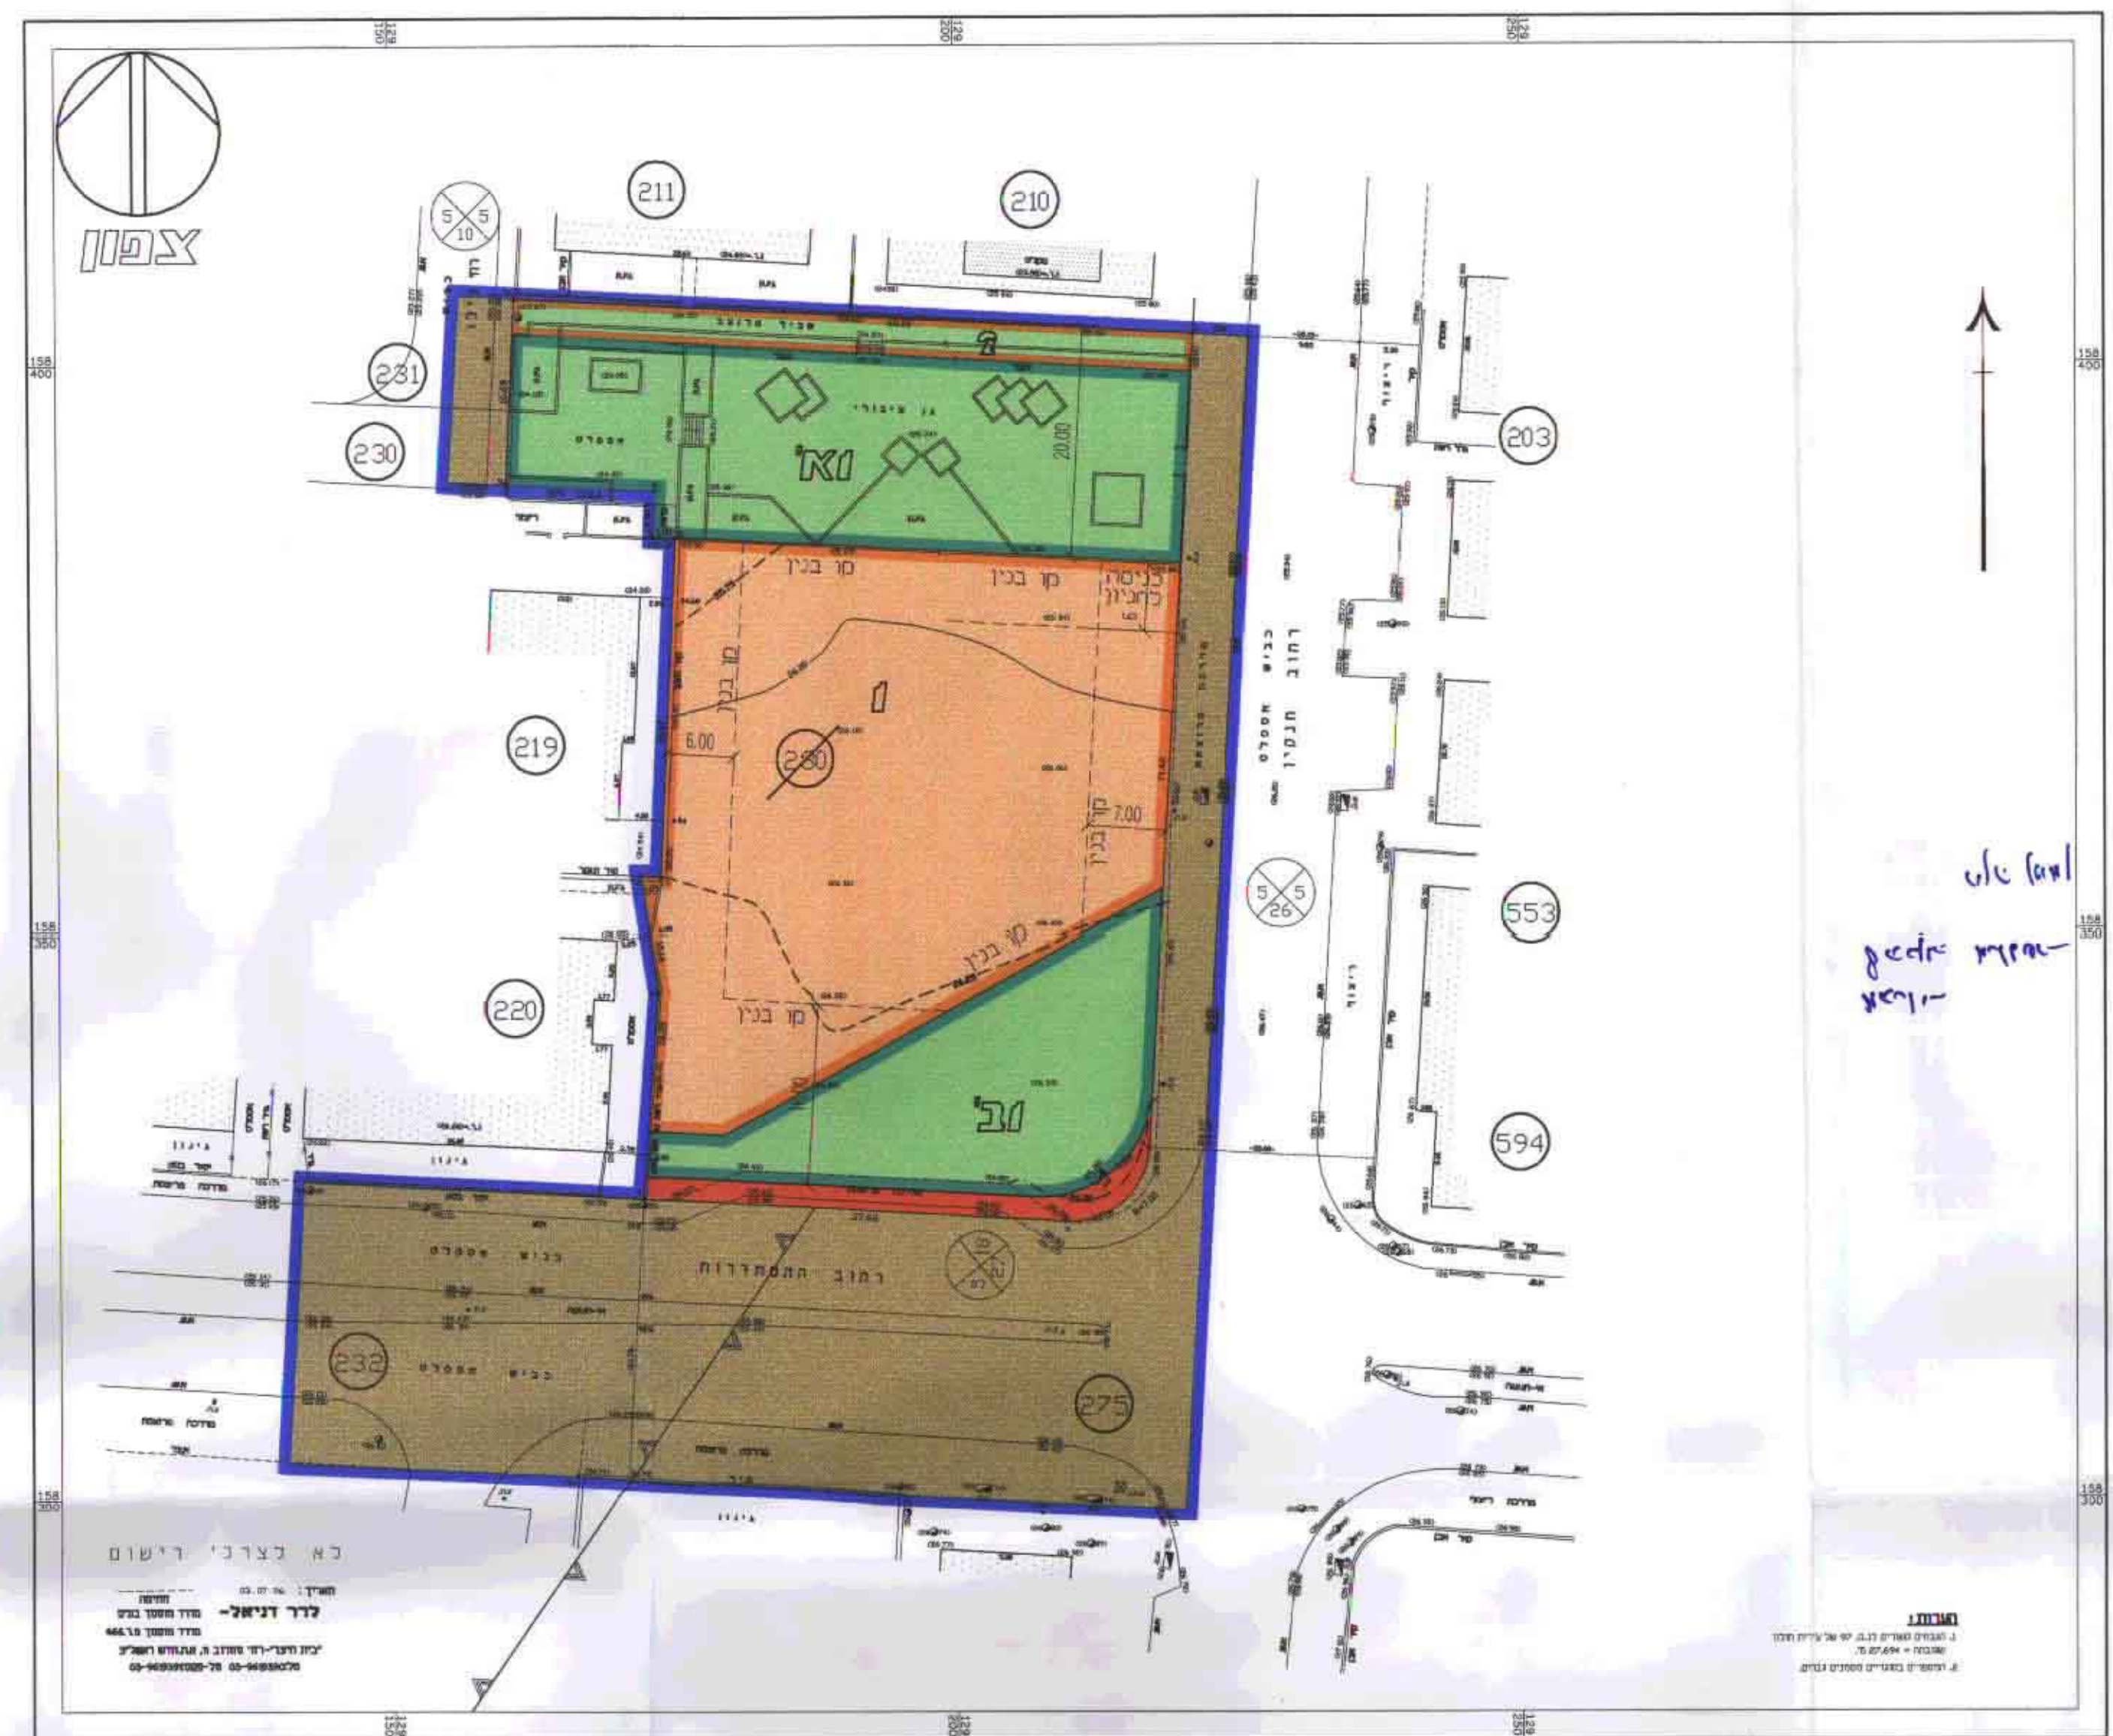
129 150
129 200
129 250

צפון

211
210
231
230
203
219
220
553
594
232
275
280

158 400
158 350
158 300

שביל מרוצף
גן ציבורי
חניון
1א
1
1ב

קו בנין
קו בנין
קו בנין
קו בנין
קו בנין
קו בנין
כניסה לחניון
6.00
7.00
20.00

רחוב
כביש
חניון מסעה

כביש מסעה
רחוב התמרדות
כביש מסעה
מדרכה מרוצפת
גינה
גינה

5 5 10
5 5 26

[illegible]
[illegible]

כא לצרכי רישום

תאריך: 03.07.06
חתימה
לדר דניאל-
מודד מוסמך בכיר
מודד מוסמך מ.ר. 465
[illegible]
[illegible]

הערות:
1. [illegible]
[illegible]
2. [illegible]